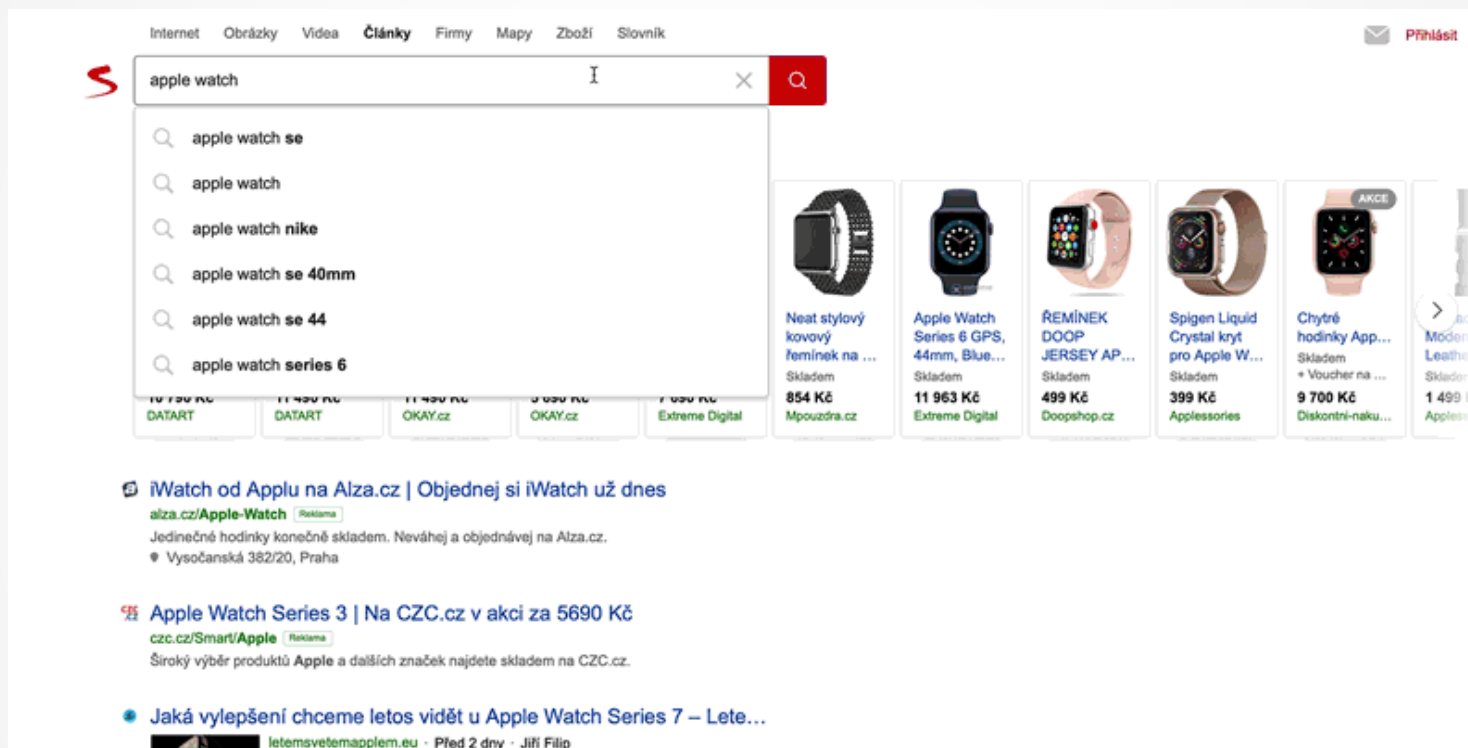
Internet Obrázky Videa Články Firmy Mapy Zboží Slovník

Přihlásit

apple watch

apple watch se
apple watch
apple watch nike
apple watch se 40mm
apple watch se 44
apple watch series 6

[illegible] Kč DATART
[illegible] Kč DATART
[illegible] Kč OKAY.cz
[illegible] Kč OKAY.cz
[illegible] Kč Extreme Digital

Neat stylový kovový řemínek na ... Skladem 854 Kč Mpouzdra.cz

Apple Watch Series 6 GPS, 44mm, Blue... Skladem 11 963 Kč Extreme Digital

ŘEMÍNEK DOOP JERSEY AP... Skladem 499 Kč Doopshop.cz

Spigen Liquid Crystal kryt pro Apple W... Skladem 399 Kč Applessories

AKCE
Chytré hodinky App... Skladem + Voucher na ... 9 700 Kč Diskontní-naku...

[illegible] Moder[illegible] Leath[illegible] Sklad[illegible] 1 499 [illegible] Apples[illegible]

iWatch od Applu na Alza.cz | Objednej si iWatch už dnes
alza.cz/Apple-Watch Reklama
Jedinečné hodinky konečně skladem. Neváhej a objednávej na Alza.cz.
Vysočanská 382/20, Praha

Apple Watch Series 3 | Na CZC.cz v akci za 5690 Kč
czc.cz/Smart/Apple Reklama
Široký výběr produktů Apple a dalších značek najdete skladem na CZC.cz.

Jaká vylepšení chceme letos vidět u Apple Watch Series 7 – Lete...
letemsvetemapplem.eu · Před 2 dny · Jiří Filip